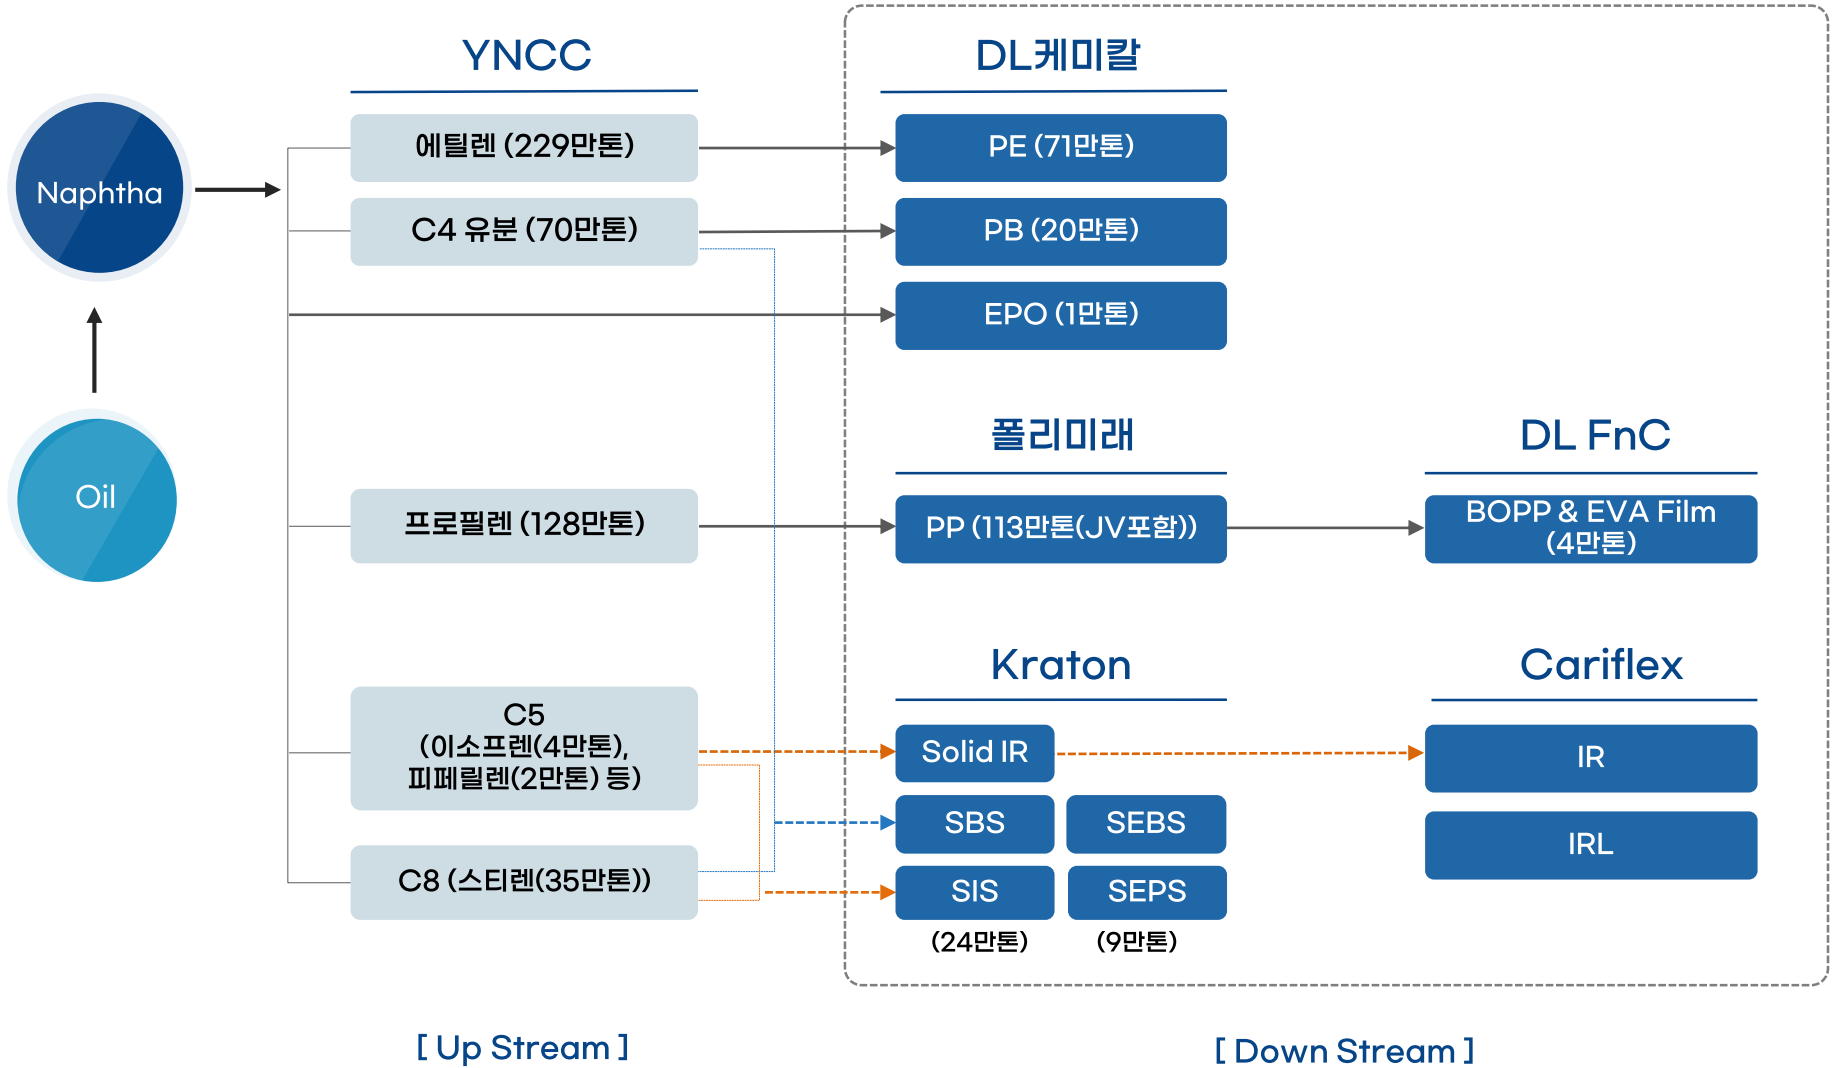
Naphtha

Oil

YNCC

에틸렌 (229만톤)

C4 유분 (70만톤)

프로필렌 (128만톤)

C5
(이소프렌(4만톤),
피페릴렌(2만톤) 등)

C8 (스티렌(35만톤))

DL케미칼

PE (71만톤)

PB (20만톤)

EPO (1만톤)

폴리미래

PP (113만톤(JV포함))

DL FnC

BOPP & EVA Film
(4만톤)

Kraton

Solid IR

SBS

SEBS

SIS

SEPS

(24만톤)

(9만톤)

Cariflex

IR

IRL

[ Up Stream ]

[ Down Stream ]